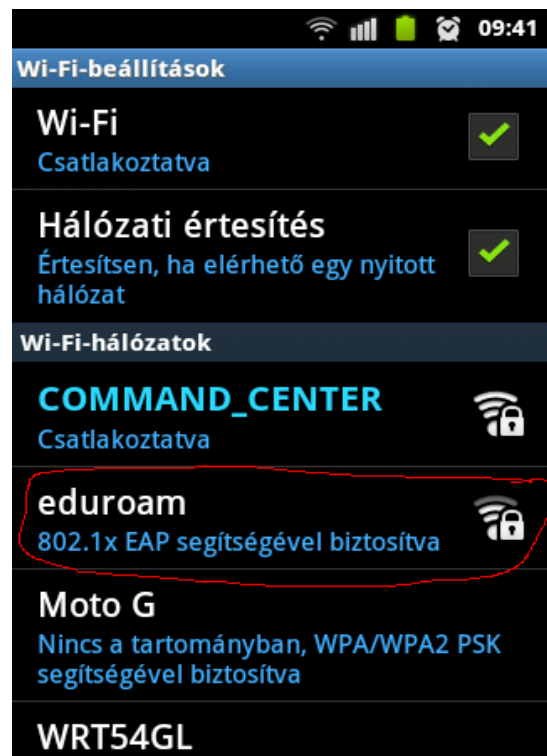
09:41

Wi-Fi-beállítások

Wi-Fi
Csatlakoztatva

Hálózati értesítés
Értesítsen, ha elérhető egy nyitott hálózat

Wi-Fi-hálózatok

COMMAND_CENTER
Csatlakoztatva

eduroam
802.1x EAP segítségével biztosítva

Moto G
Nincs a tartományban, WPA/WPA2 PSK segítségével biztosítva

WRT54GL